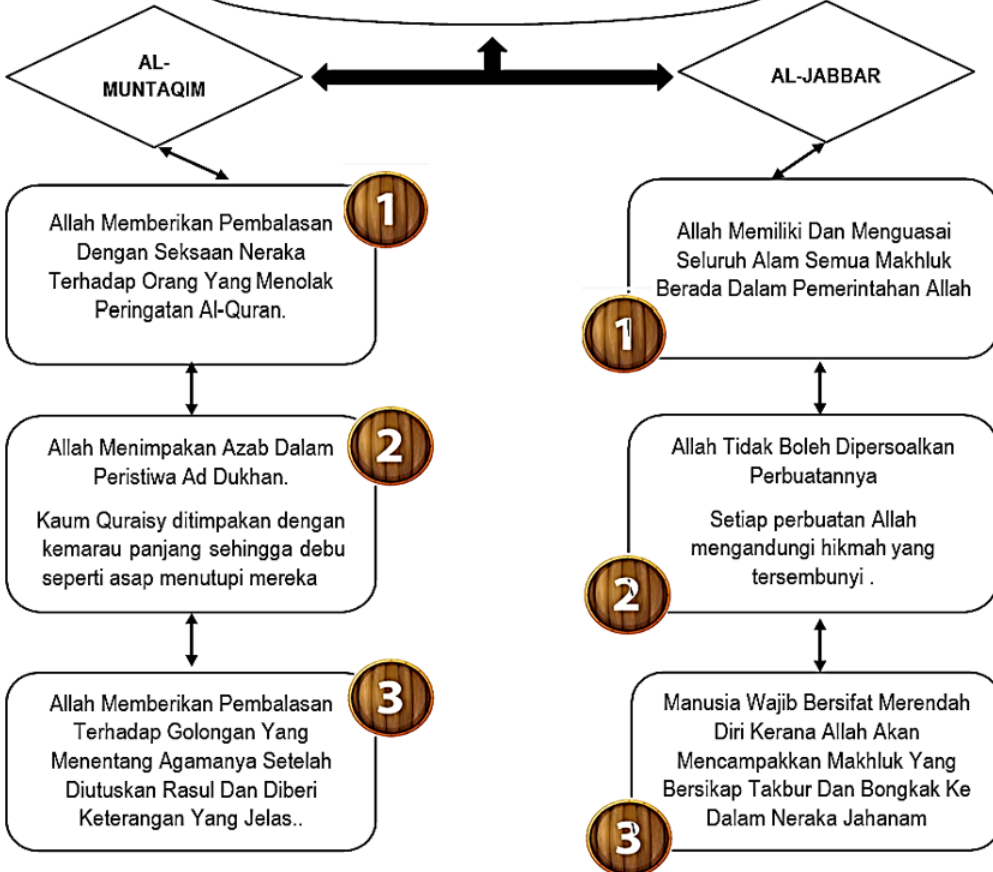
AL-MUNTAQIM

AL-JABBAR

1
Allah Memberikan Pembalasan Dengan Seksaan Neraka Terhadap Orang Yang Menolak Peringatan Al-Quran.

2
Allah Menimpakan Azab Dalam Peristiwa Ad Dukhan.

Kaum Quraisy ditimpakan dengan kemarau panjang sehingga debu seperti asap menutupi mereka

3
Allah Memberikan Pembalasan Terhadap Golongan Yang Menentang Agamanya Setelah Diutuskan Rasul Dan Diberi Keterangan Yang Jelas..

1
Allah Memiliki Dan Menguasai Seluruh Alam Semua Makhluk Berada Dalam Pemerintahan Allah

2
Allah Tidak Boleh Dipersoalkan Perbuatannya

Setiap perbuatan Allah mengandungi hikmah yang tersembunyi .

3
Manusia Wajib Bersifat Merendah Diri Kerana Allah Akan Mencampakkan Makhluk Yang Bersikap Takbur Dan Bongkak Ke Dalam Neraka Jahanam